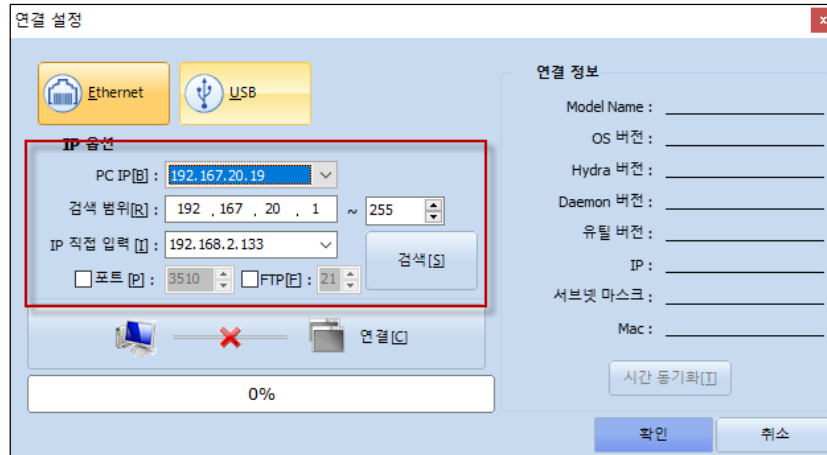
연결 설정

Ethernet

USB

IP 옵션

PC IP[B] : 192.167.20.19

검색 범위[R] : 192 . 167 . 20 . 1 ~ 255

IP 직접 입력 [I] : 192.168.2.133

검색[S]

포트 [P] : 3510

FTP[F] : 21

연결[C]

0%

연결 정보

Model Name :

OS 버전 :

Hydra 버전 :

Daemon 버전 :

유틸 버전 :

IP :

서브넷 마스크 :

Mac :

시간 동기화[T]

확인

취소